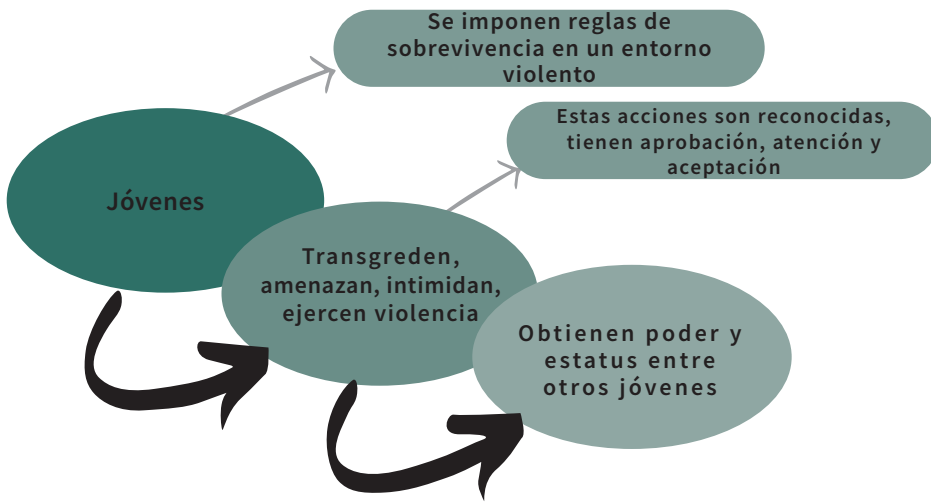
Se imponen reglas de sobrevivencia en un entorno violento

Estas acciones son reconocidas, tienen aprobación, atención y aceptación

Jóvenes

Transgreden, amenazan, intimidan, ejercen violencia

Obtienen poder y estatus entre otros jóvenes